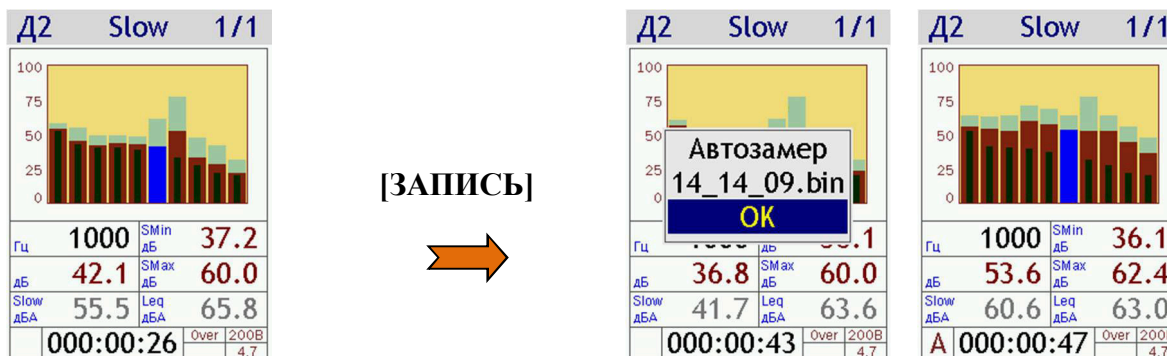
Д2 Slow 1/1

100
75
50
25
0

Гц 1000 SMin дБ 37.2
дБ 42.1 SMax дБ 60.0
Slow дБА 55.5 Leq дБА 65.8
000:00:26 Over 200B 4.7

[ЗАПИСЬ]

Д2 Slow 1/1

100
75
50
25
0

Автозамер
14_14_09.bin
OK

Гц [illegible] дБ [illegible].1
дБ 36.8 SMax дБ 60.0
Slow дБА 41.7 Leq дБА 63.6
000:00:43 Over 200B 4.7

Д2 Slow 1/1

100
75
50
25
0

Гц 1000 SMin дБ 36.1
дБ 53.6 SMax дБ 62.4
Slow дБА 60.6 Leq дБА 63.0
A 000:00:47 Over 200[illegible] 4.7